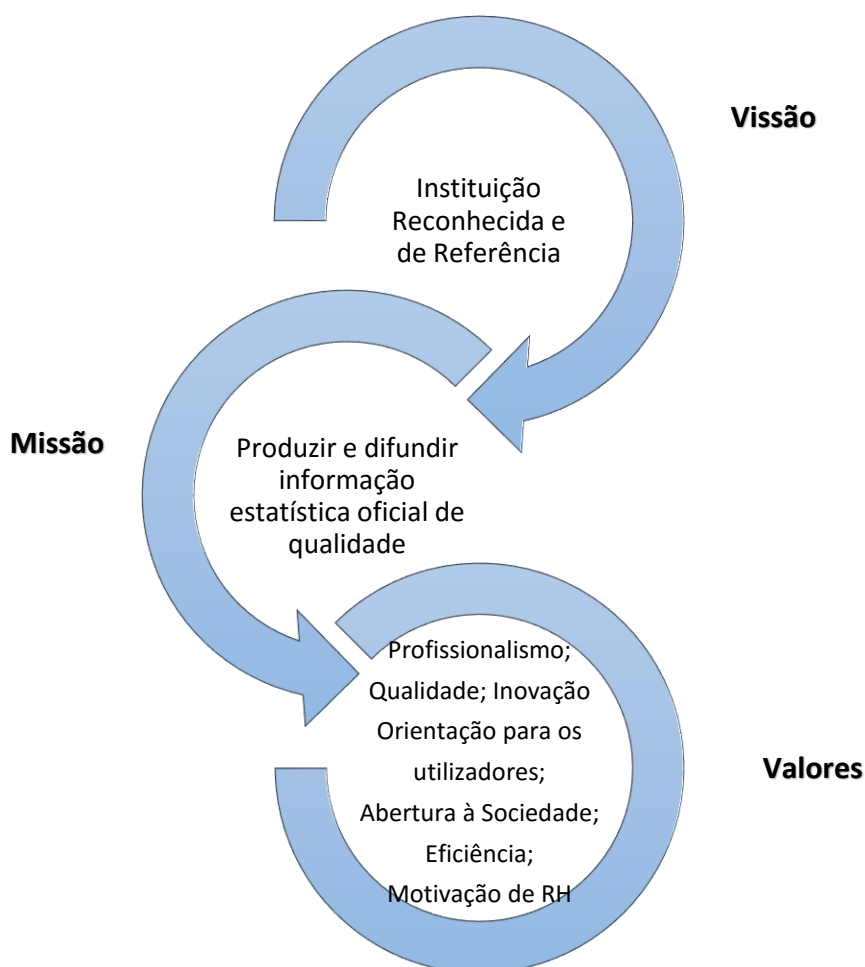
Vissão

Instituição Reconhecida e de Referência

Missão

Produzir e difundir informação estatística oficial de qualidade

Valores

Profissionalismo; Qualidade; Inovação Orientação para os utilizadores; Abertura à Sociedade; Eficiência; Motivação de RH